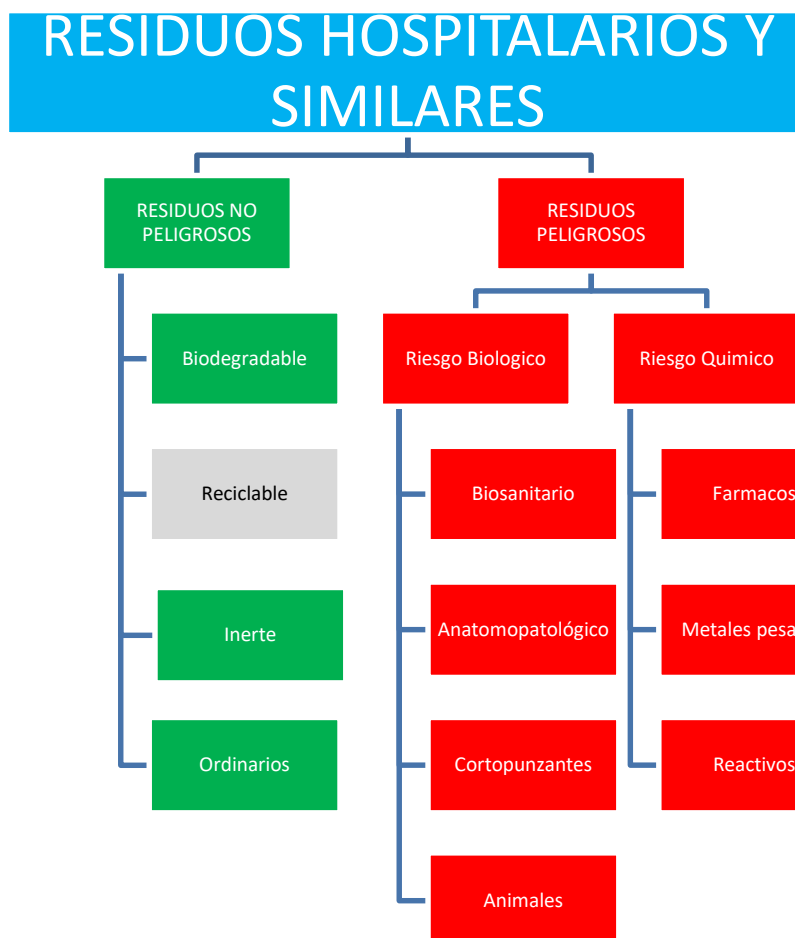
RESIDUOS HOSPITALARIOS Y SIMILARES

RESIDUOS NO PELIGROSOS

Biodegradable

Reciclable

Inerte

Ordinarios

RESIDUOS PELIGROSOS

Riesgo Biologico

Biosanitario

Anatomopatológico

Cortopunzantes

Animales

Riesgo Quimico

Farmacos

Metales pesa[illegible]

Reactivos